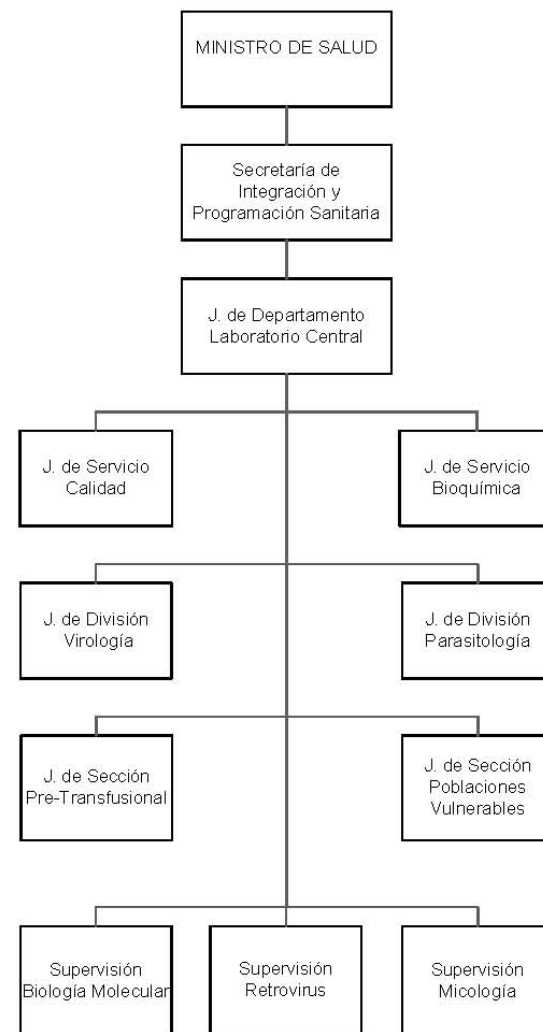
MINISTRO DE SALUD

Secretaría de Integración y Programación Sanitaria

J. de Departamento Laboratorio Central

J. de Servicio Calidad

J. de Servicio Bioquímica

J. de División Virología

J. de División Parasitología

J. de Sección Pre-Transfusional

J. de Sección Poblaciones Vulnerables

Supervisión Biologia Molecular

Supervisión Retrovirus

Supervisión Micología